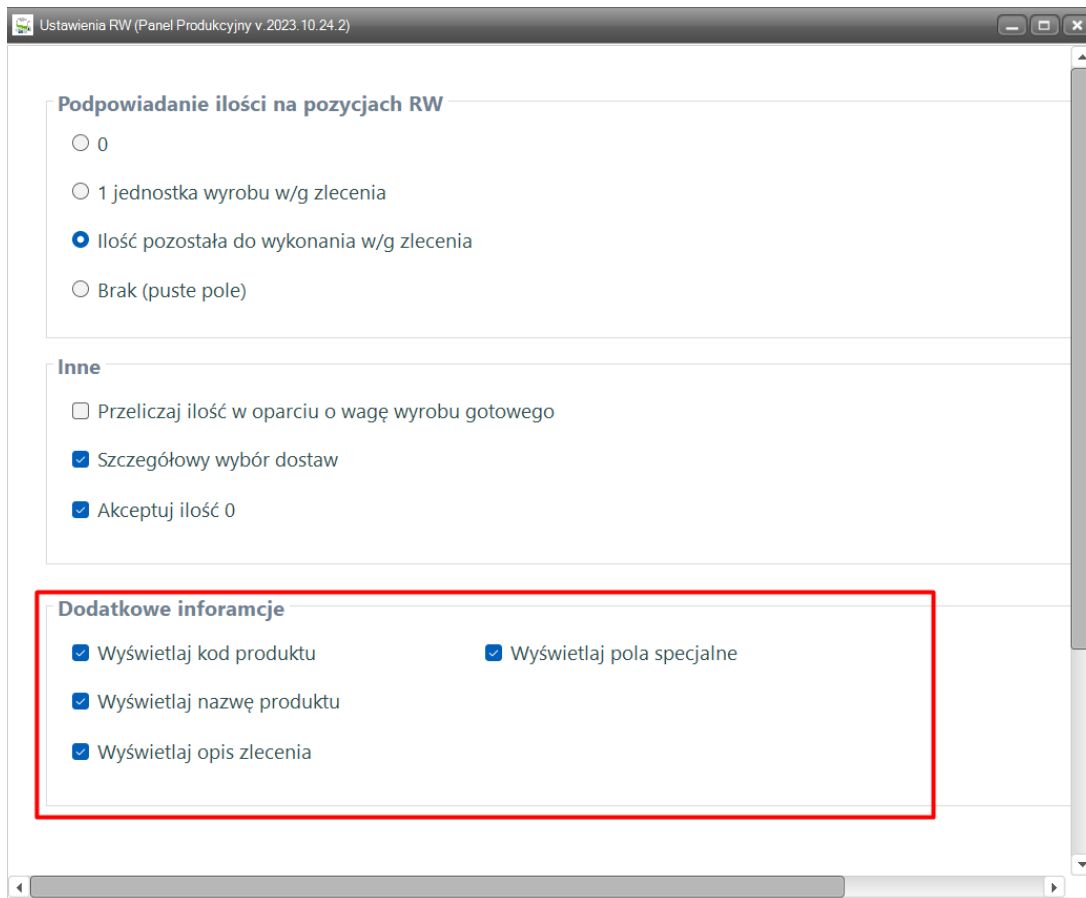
Ustawienia RW (Panel Produkcyjny v.2023.10.24.2)

Podpowiadanie ilości na pozycjach RW
0
1 jednostka wyrobu w/g zlecenia
Ilość pozostała do wykonania w/g zlecenia
Brak (puste pole)

Inne
Przeliczaj ilość w oparciu o wagę wyrobu gotowego
Szczegółowy wybór dostaw
Akceptuj ilość 0

Dodatkowe inforamcje
Wyświetlaj kod produktu
Wyświetlaj nazwę produktu
Wyświetlaj opis zlecenia
Wyświetlaj pola specjalne